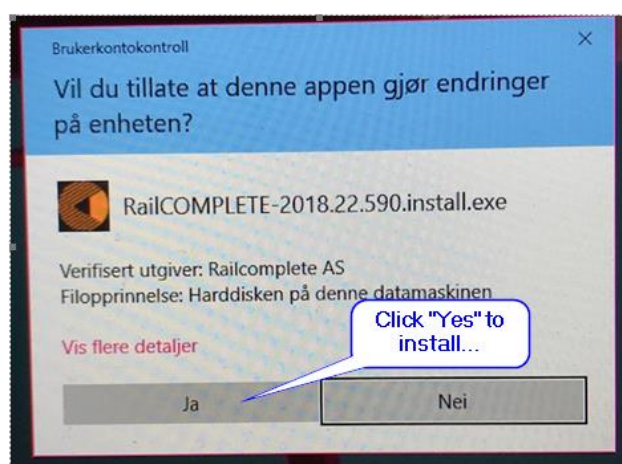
Brukerkontokontroll

×

Vil du tillate at denne appen gjør endringer på enheten?

RailCOMPLETE-2018.22.590.install.exe

Verifisert utgiver: Railcomplete AS
Filopprinnelse: Harddisken på denne datamaskinen

Vis flere detaljer

Click "Yes" to install...

Ja

Nei